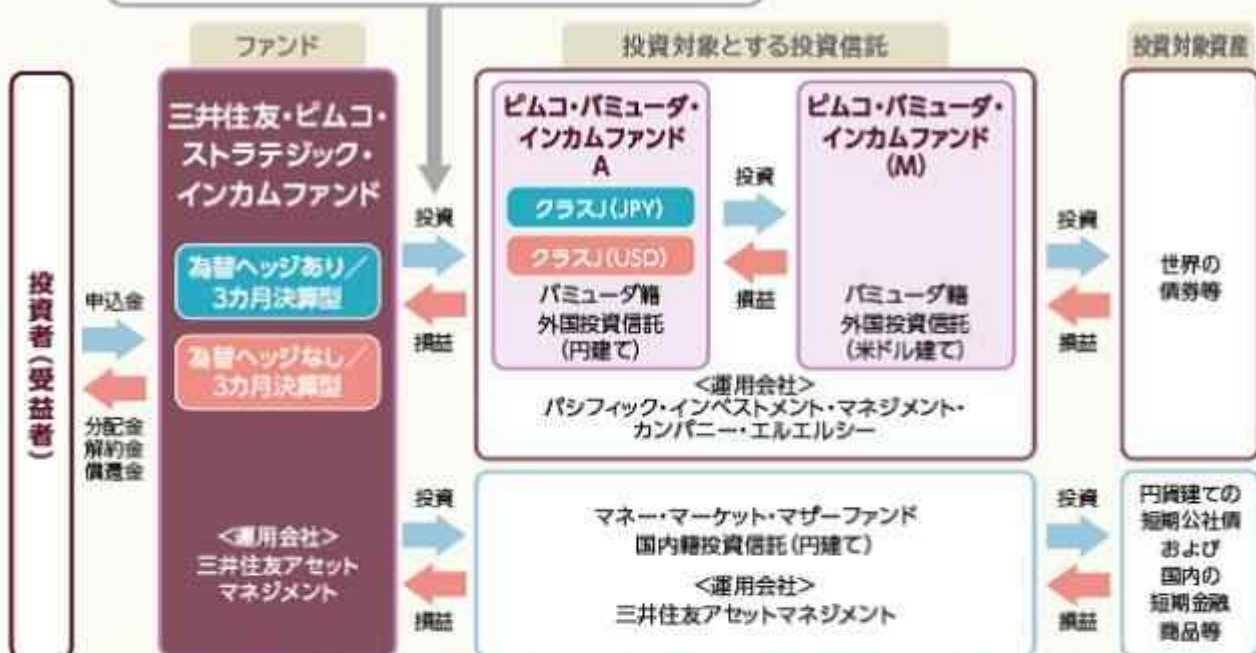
ファンド

投資対象とする投資信託

投資対象資産

投資者(受益者)

申込金

分配金
解約金
償還金

三井住友・ピムコ・ストラテジック・インカムファンド

為替ヘッジあり／3カ月決算型

為替ヘッジなし／3カ月決算型

<運用会社>
三井住友アセットマネジメント

投資

損益

ピムコ・バミューダ・インカムファンドA

クラスJ(JPY)

クラスJ(USD)

バミューダ籍
外国投資信託
(円建て)

投資

損益

ピムコ・バミューダ・インカムファンド(M)

バミューダ籍
外国投資信託
(米ドル建て)

<運用会社>
パシフィック・インベストメント・マネジメント・カンパニー・エルエルシー

投資

損益

世界の債券等

投資

損益

マネー・マーケット・マザーファンド
国内籍投資信託(円建て)

<運用会社>
三井住友アセットマネジメント

投資

損益

円貨建ての短期公社債および国内の短期金融商品等